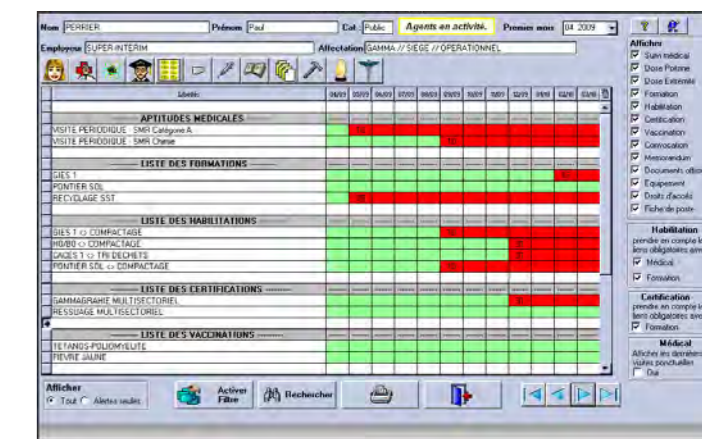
Nom PERRIER Prénom Paul Cat. Public Agents en activité. Premier mois 04 2009

Employeur SUPER INTERIM Affectation GAMMA // SIEGE // OPERATIONNEL

| Libellé | 04/09 | 05/09 | 06/09 | 07/09 | 08/09 | 09/09 | 10/09 | 11/09 | 12/09 | 01/10 | 02/10 | 03/10 |
|---|---|---|---|---|---|---|---|---|---|---|---|---|
| APTITUDES MEDICALES | | | | | | | | | | | | |
| VISITE PERIODIQUE - SMR Catégorie A | | | | | | | | | | | | |
| VISITE PERIODIQUE - SMR Chaise | | | | | | | | | | | | |
| LISTE DES FORMATIONS | | | | | | | | | | | | |
| GIES 1 | | | | | | | | | | | | |
| PONTIER SOL | | | | | | | | | | | | |
| RECYCLAGE SST | | | | | | | | | | | | |
| LISTE DES HABILITATIONS | | | | | | | | | | | | |
| GIES 1 <> COMPACTAGE | | | | | | | | | | | | |
| H0/B0 <> COMPACTAGE | | | | | | | | | | | | |
| CACES 1 <> TRI DECHETS | | | | | | | | | | | | |
| PONTIER SOL <> COMPACTAGE | | | | | | | | | | | | |
| LISTE DES CERTIFICATIONS | | | | | | | | | | | | |
| GAMMAGRAPHIE MULTISECTORIEL | | | | | | | | | | | | |
| RESSUAGE MULTISECTORIEL | | | | | | | | | | | | |
| LISTE DES VACCINATIONS | | | | | | | | | | | | |
| TETANOS-POLIOMYELITE | | | | | | | | | | | | |
| FIEVRE JAUNE | | | | | | | | | | | | |

Afficher
Suivi médical
Dose Poitrine
Dose Extrémité
Formation
Habilitation
Certification
Vaccination
Convocation
Memorandum
Documents officiels
Equipement
Droits d'accès
Fiche de poste

Habilitation
prendre en compte les liens obligatoires avec
Médical
Formation

Certification
prendre en compte les liens obligatoires avec
Formation

Médical
Afficher les dernières visites ponctuelles
Oui

Afficher
Tout Alertes seules

Activer Filtre
Rechercher